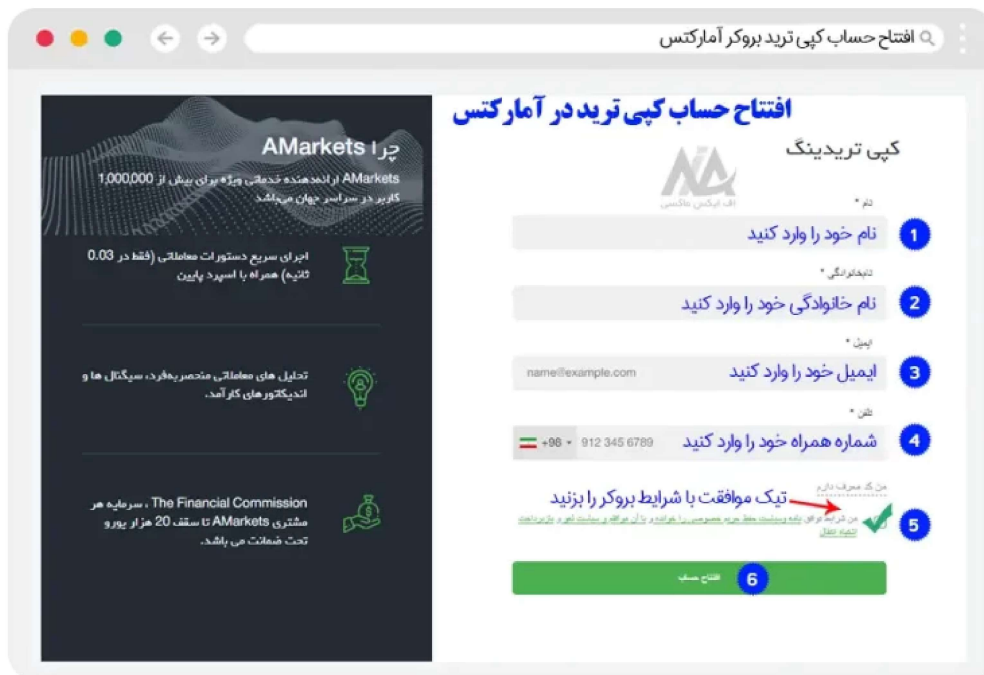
افتتاح حساب کپی ترید بروکر آمارکتس

افتتاح حساب کپی ترید در آمارکتس

کپی تریدینگ

اف ایکس مارکتس

نام *

1 نام خود را وارد کنید

نام‌خانوادگی *

2 نام خانوادگی خود را وارد کنید

ایمیل *

name@example.com

3 ایمیل خود را وارد کنید

تلفن *

+98 912 345 6789

4 شماره همراه خود را وارد کنید

من کد معرف دارم

تیک موافقت با شرایط بروکر را بزنید

5 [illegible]

6 افتتاح حساب

چرا AMarkets

AMarkets ارائه‌دهنده خدماتی ویژه برای بیش از 1,000,000 کاربر در سراسر جهان می‌باشد

اجرای سریع دستورات معاملاتی (فقط در 0.03 ثانیه) همراه با اسپرد پایین

تحلیل های معاملاتی منحصربه‌فرد، سیگنال ها و اندیکاتورهای کارآمد.

The Financial Commission ، سرمایه هر مشتری AMarkets تا سقف 20 هزار یورو تحت ضمانت می باشد.